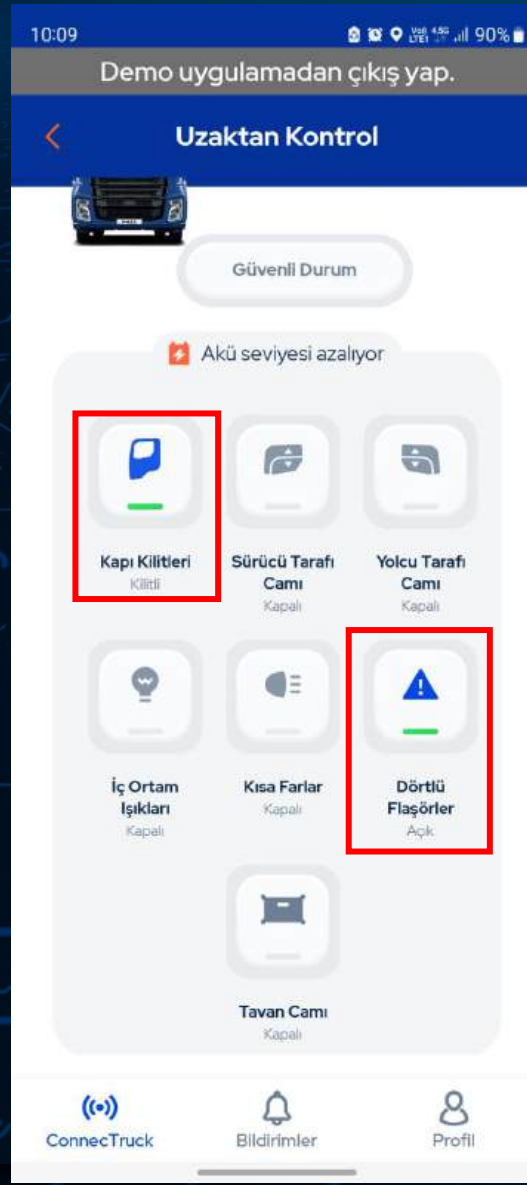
10:09 90%

Demo uygulamadan çıkış yap.

Uzaktan Kontrol

Güvenli Durum

Akü seviyesi azalıyor

Kapı Kilitleri
Kilitli

Sürücü Tarafı Camı
Kapalı

Yolcu Tarafı Camı
Kapalı

İç Ortam Işıkları
Kapalı

Kısa Farlar
Kapalı

Dörtlü Flaşörler
Açık

Tavan Camı
Kapalı

ConnecTruck

Bildirimler

Profil